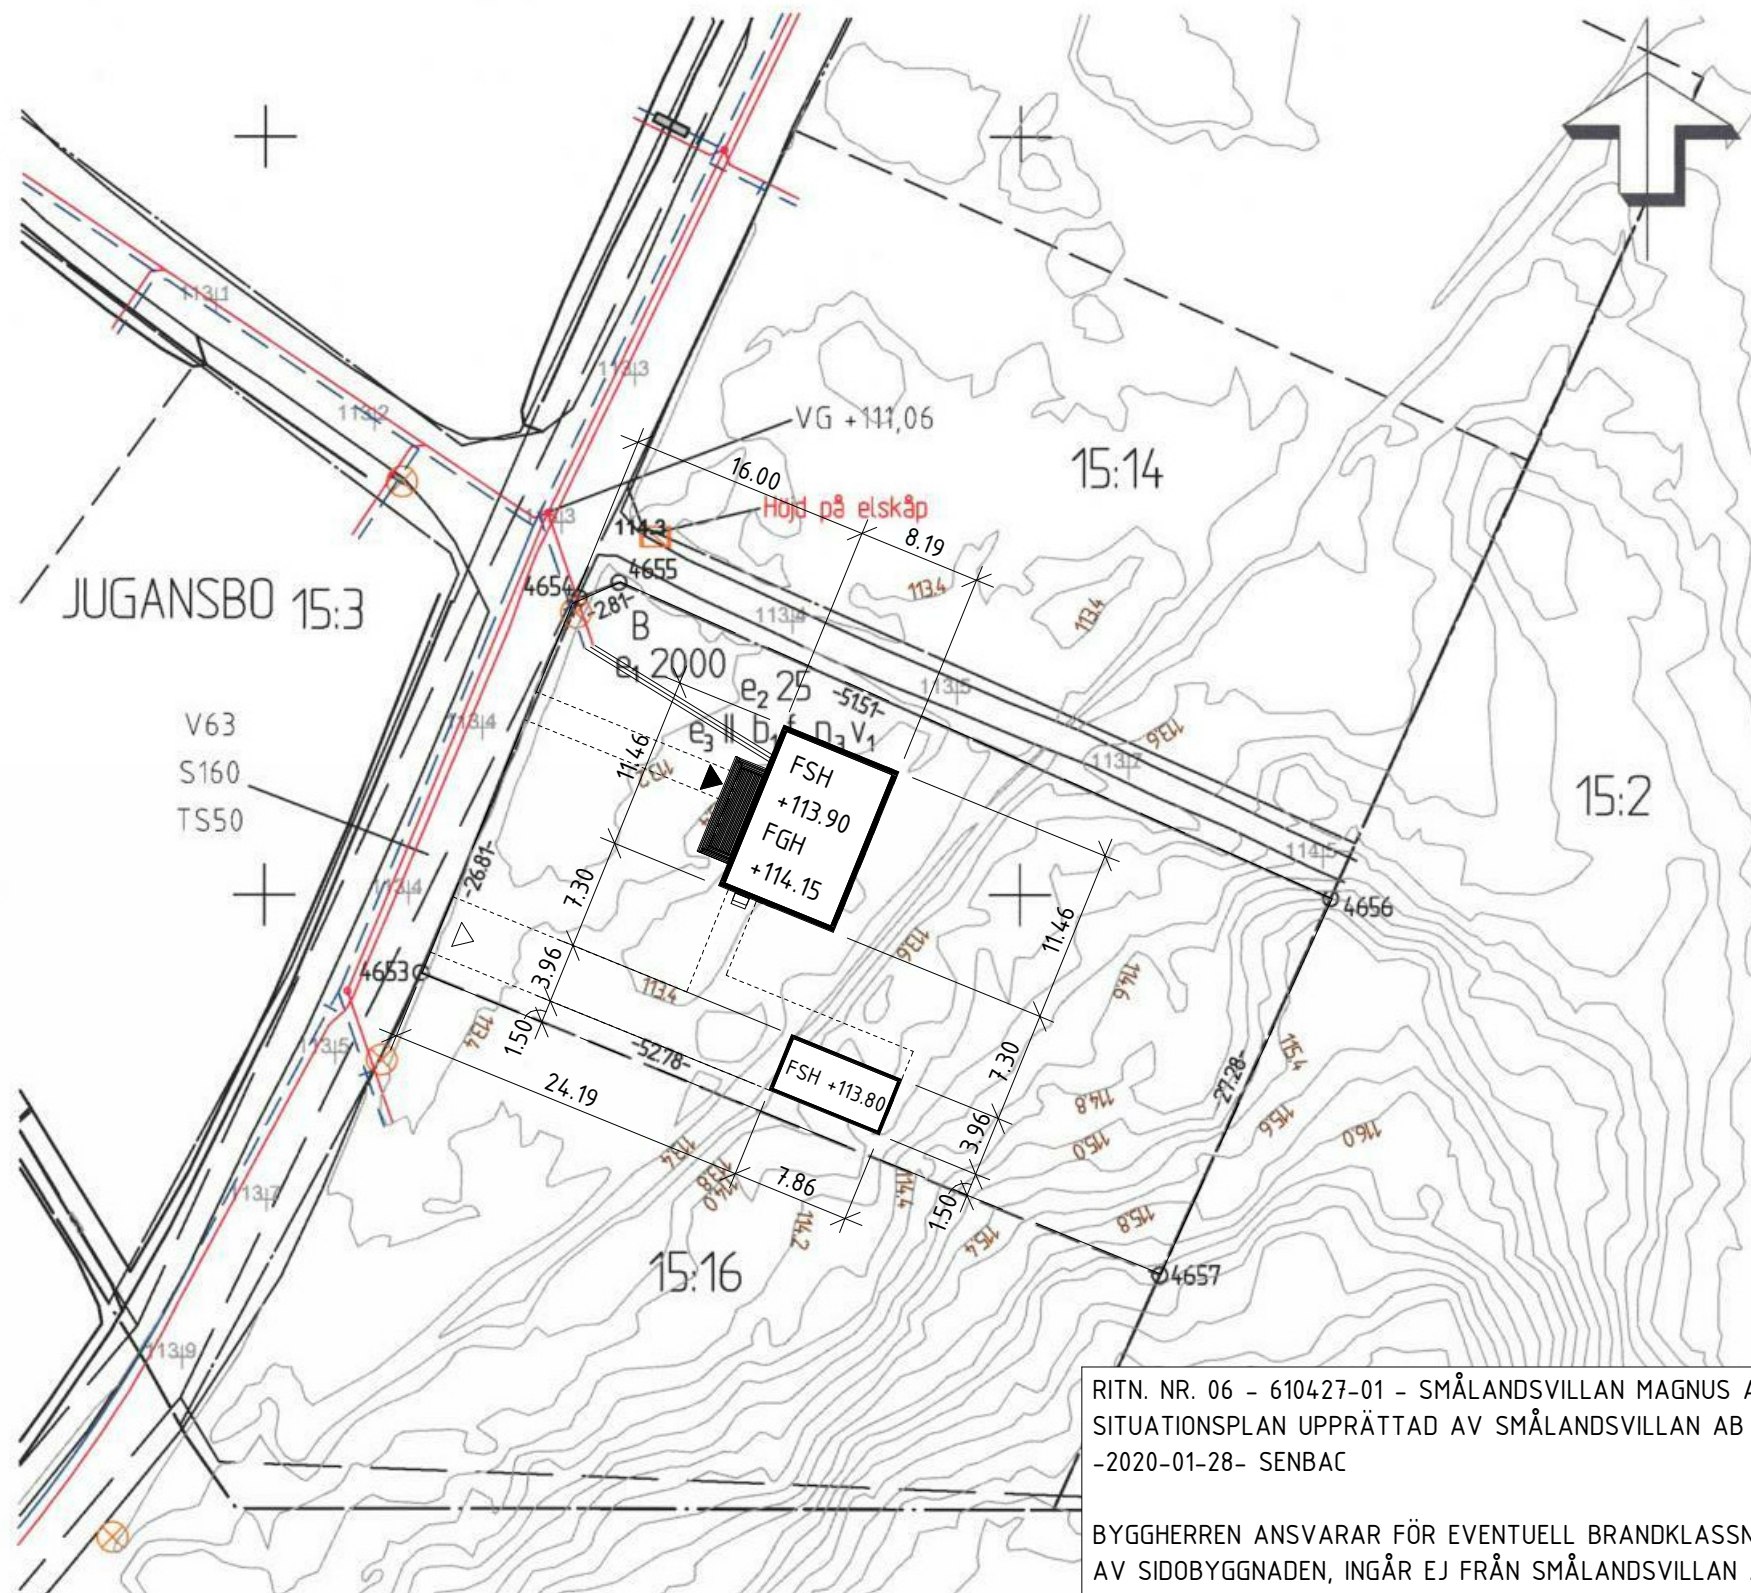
113.1
113.3
113.2
VG +111,06
15:14
16.00
Höjd på elskåp
114.3
8.19
4655
4654
281
113.4
113.4
JUGANSBO 15:3
113.4
B
$e_1$ 2000
$e_2$ 25
5151
113.5
V63
S160
TS50
113.4
$e_3$ II $b_1$ f $n_3$ $v_1$
113.6
11.46
113.7
FSH +113.90
FGH +114.15
15:2
114.5
7.30
26.81
113.4
4656
113.6
11.46
3.96
4653
113.4
114.6
1.50
5278
113.4
7.30
113.5
FSH +113.80
27.28
115.4
24.19
114.8
115.0
115.6
116.0
3.96
113.7
114.0
7.86
114.4
114.2
1.50
115.4
115.8
15:16
4657
113.9
RITN. NR. 06 - 610427-01 - SMÅLANDSVILLAN MAGNUS A
SITUATIONSPLAN UPPRÄTTAD AV SMÅLANDSVILLAN AB
-2020-01-28- SENBAC

BYGGHERREN ANSVARAR FÖR EVENTUELL BRANDKLASSN
AV SIDOBYGGNADEN, INGÅR EJ FRÅN SMÅLANDSVILLAN